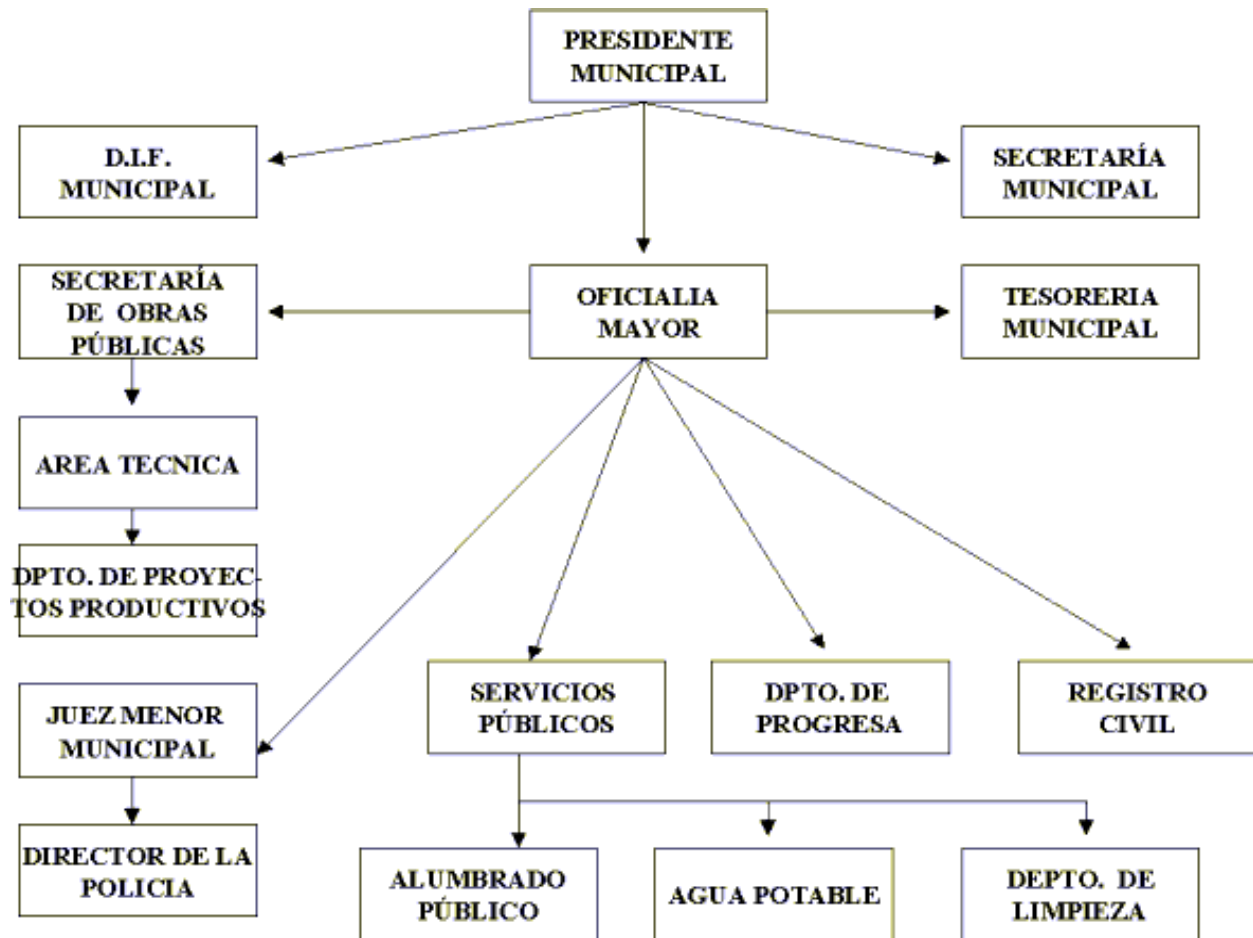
PRESIDENTE MUNICIPAL

D.I.F. MUNICIPAL

SECRETARÍA MUNICIPAL

SECRETARÍA DE OBRAS PÚBLICAS

OFICIALIA MAYOR

TESORERIA MUNICIPAL

AREA TECNICA

DPTO. DE PROYECTOS PRODUCTIVOS

JUEZ MENOR MUNICIPAL

SERVICIOS PÚBLICOS

DPTO. DE PROGRESA

REGISTRO CIVIL

DIRECTOR DE LA POLICIA

ALUMBRADO PÚBLICO

AGUA POTABLE

DEPTO. DE LIMPIEZA